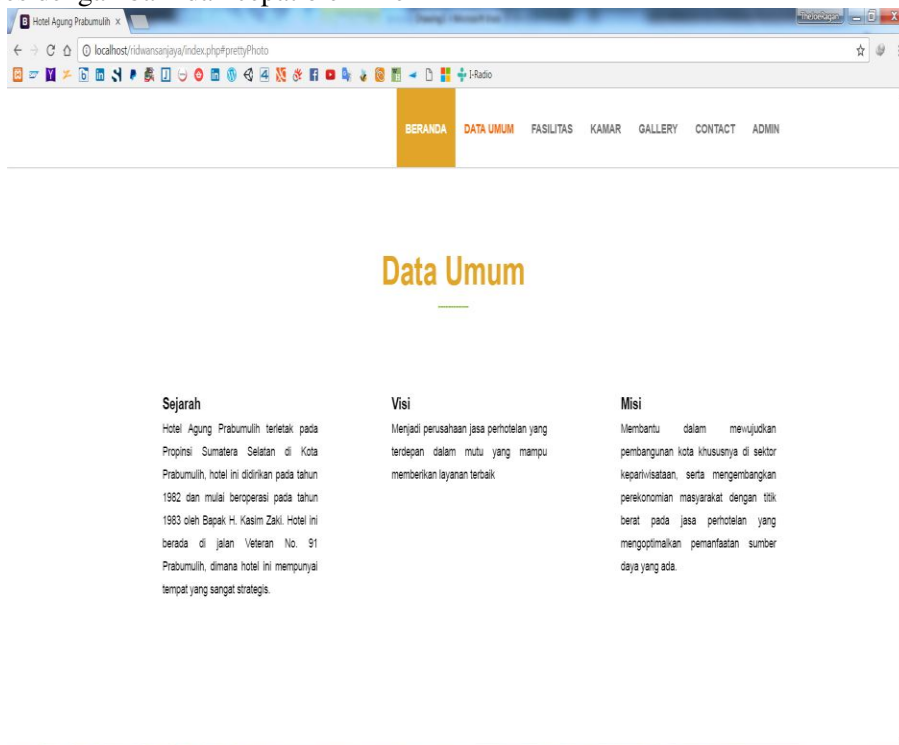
Hotel Agung Prabumulih ×

localhost/ridwansanjaya/index.php#prettyPhoto

I-Radio

BERANDA DATA UMUM FASILITAS KAMAR GALLERY CONTACT ADMIN

Data Umum

Sejarah
Hotel Agung Prabumulih terletak pada Propinsi Sumatera Selatan di Kota Prabumulih, hotel ini didirikan pada tahun 1982 dan mulai beroperasi pada tahun 1983 oleh Bapak H. Kasim Zaki. Hotel ini berada di jalan Veteran No. 91 Prabumulih, dimana hotel ini mempunyai tempat yang sangat strategis.

Visi
Menjadi perusahaan jasa perhotelan yang terdepan dalam mutu yang mampu memberikan layanan terbaik

Misi
Membantu dalam mewujudkan pembangunan kota khususnya di sektor kepariwisataan, serta mengembangkan perekonomian masyarakat dengan titik berat pada jasa perhotelan yang mengoptimalkan pemanfaatan sumber daya yang ada.